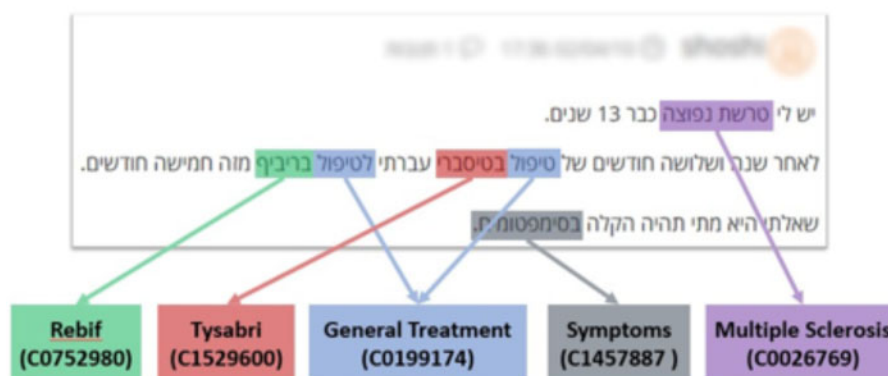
shoshi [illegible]

יש לי טרשת נפוצה כבר 13 שנים.

לאחר שנה ושלושה חודשים של טיפול בטיסברי עברתי לטיפול בריביף מזה חמישה חודשים.

שאלתי היא מתי תהיה הקלה בסימפטומים.

Rebif (C0752980)

Tysabri (C1529600)

General Treatment (C0199174)

Symptoms (C1457887 )

Multiple Sclerosis (C0026769)